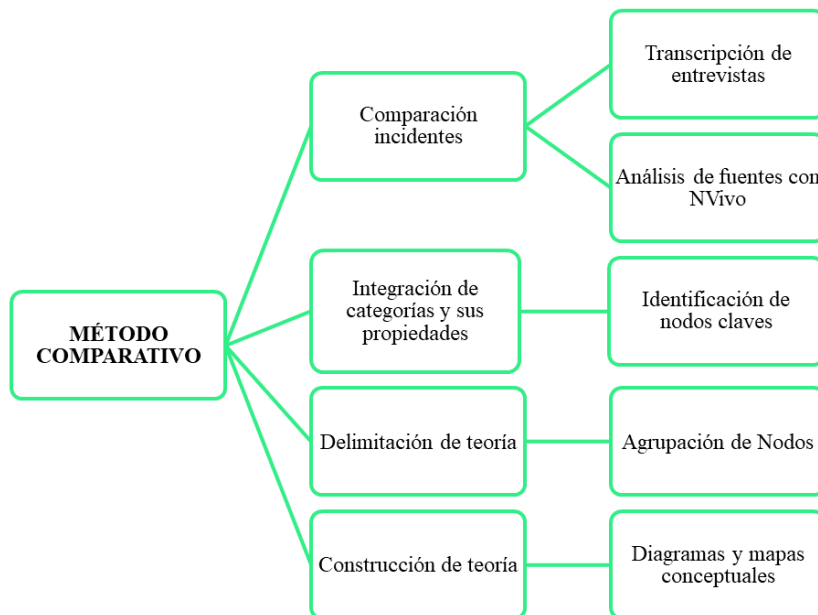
MÉTODO COMPARATIVO

Comparación incidentes

Transcripción de entrevistas

Análisis de fuentes con NVivo

Integración de categorías y sus propiedades

Identificación de nodos claves

Delimitación de teoría

Agrupación de Nodos

Construcción de teoría

Diagramas y mapas conceptuales